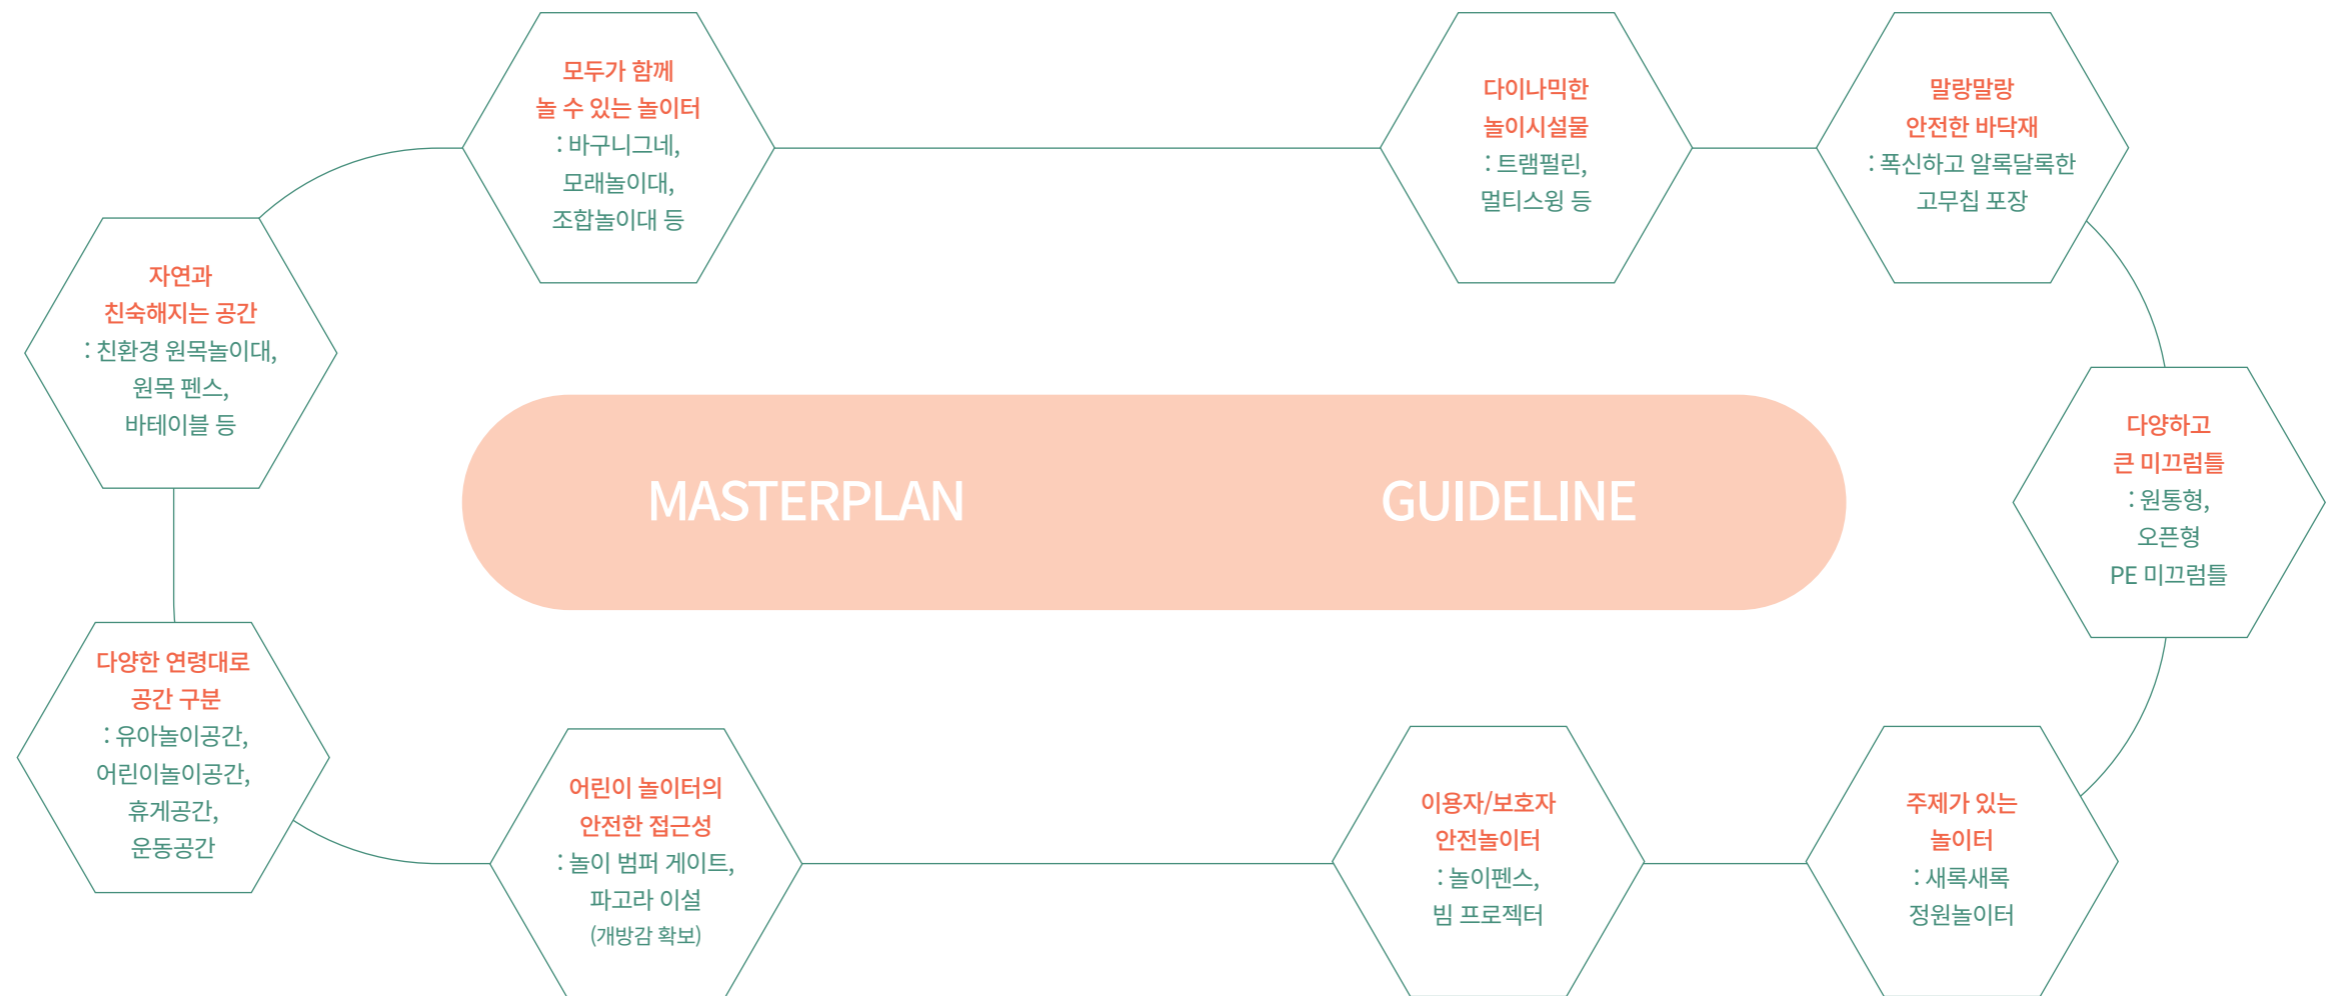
모두가 함께
놀 수 있는 놀이터
: 바구니그네,
모래놀이대,
조합놀이대 등

다이나믹한
놀이시설물
: 트램펄린,
멀티스윙 등

말랑말랑
안전한 바닥재
: 푹신하고 알록달록한
고무칩 포장

자연과
친숙해지는 공간
: 친환경 원목놀이대,
원목 펜스,
바테이블 등

MASTERPLAN

GUIDELINE

다양하고
큰 미끄럼틀
: 원통형,
오픈형
PE 미끄럼틀

다양한 연령대로
공간 구분
: 유아놀이공간,
어린이놀이공간,
휴게공간,
운동공간

어린이 놀이터의
안전한 접근성
: 놀이 범퍼 게이트,
파고라 이설
(개방감 확보)

이용자/보호자
안전놀이터
: 놀이펜스,
빔 프로젝터

주제가 있는
놀이터
: 새록새록
정원놀이터